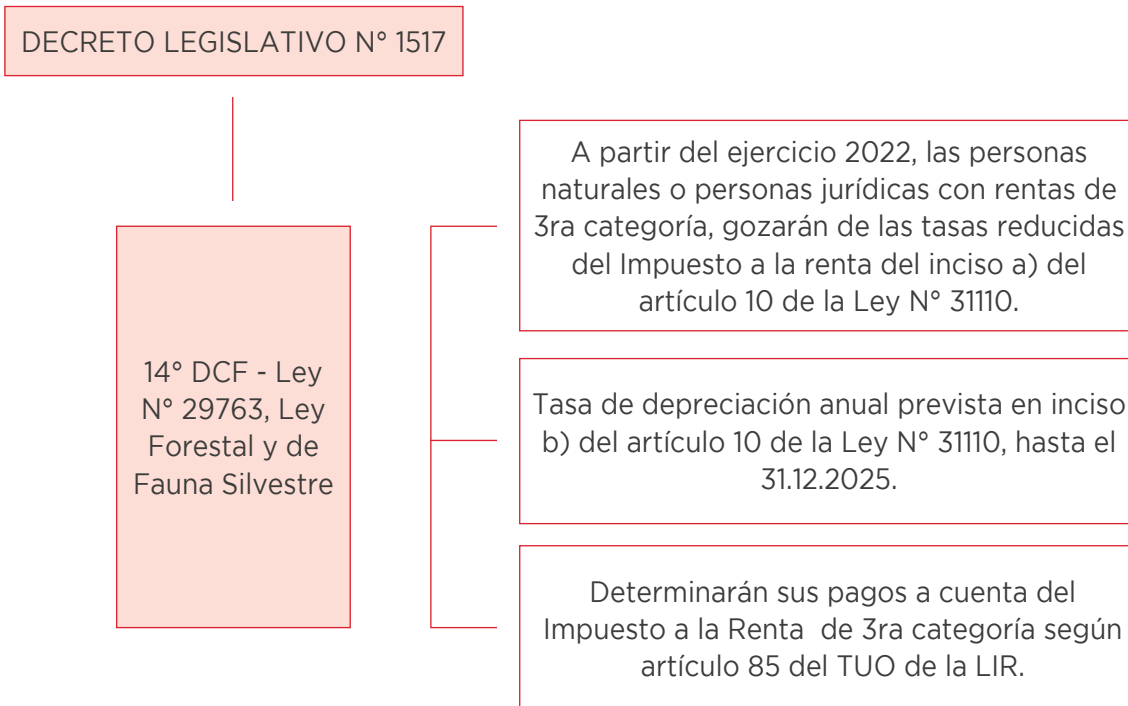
DECRETO LEGISLATIVO N° 1517

14° DCF - Ley N° 29763, Ley Forestal y de Fauna Silvestre

A partir del ejercicio 2022, las personas naturales o personas jurídicas con rentas de 3ra categoría, gozarán de las tasas reducidas del Impuesto a la renta del inciso a) del artículo 10 de la Ley N° 31110.

Tasa de depreciación anual prevista en inciso b) del artículo 10 de la Ley N° 31110, hasta el 31.12.2025.

Determinarán sus pagos a cuenta del Impuesto a la Renta de 3ra categoría según artículo 85 del TUO de la LIR.